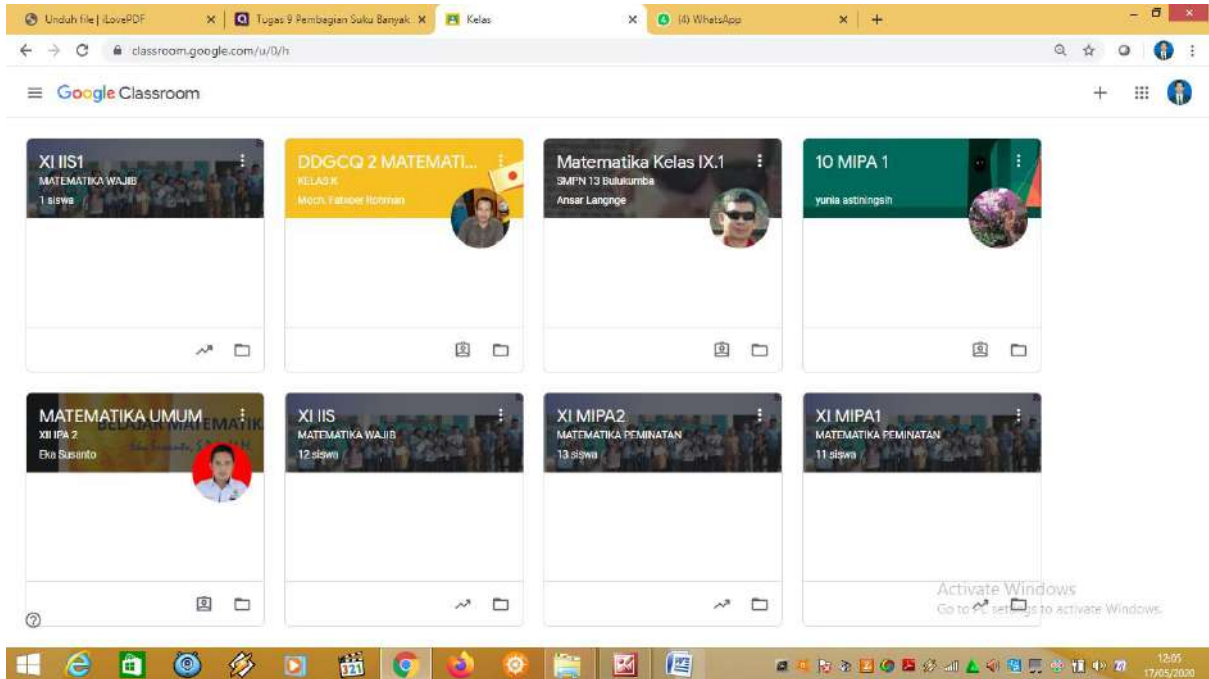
Unduh file | iLovePDF
Tugas 9 Pembagian Suku Banyak
Kelas
(4) WhatsApp

classroom.google.com/u/0/h

Google Classroom

XI IIS1
MATEMATIKA WAJIB
1 siswa

DDGCQ 2 MATEMATI...
KELAS K
Moch. Fathber Rohman

Matematika Kelas IX.1
SMPN 13 Bulukumba
Ansar Langnge

10 MIPA 1
yunia astiningsih

MATEMATIKA UMUM
XII IPA 2
Eko Susanto

XI IIS
MATEMATIKA WAJIB
12 siswa

XI MIPA2
MATEMATIKA PEMINATAN
13 siswa

XI MIPA1
MATEMATIKA PEMINATAN
11 siswa

Activate Windows
Go to PC settings to activate Windows.

12:05
17/05/2020